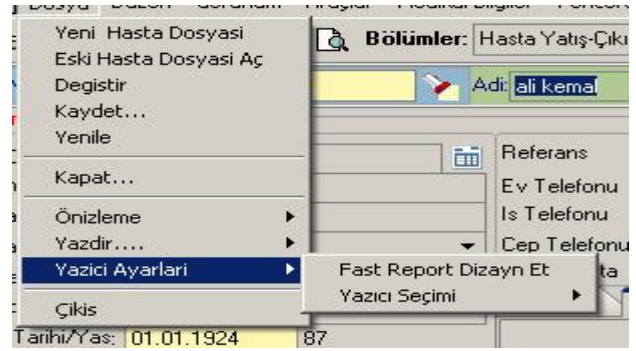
Dosya Düzen Görünüm Araçlar Medikal Bilgiler Pencere

Yeni Hasta Dosyasi
Eski Hasta Dosyasi Aç
Degistir
Kaydet...
Yenile
Kapat...
Önizleme
Yazdir....
Yazici Ayarlari
Çikis

Fast Report Dizayn Et
Yazıcı Seçimi

Bölümler: Hasta Yatış-Çıkı

Adı: ali kemal

Referans
Ev Telefonu
Is Telefonu
Cep Telefonu
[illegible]ta

Tarihi/Yas: 01.01.1924 87